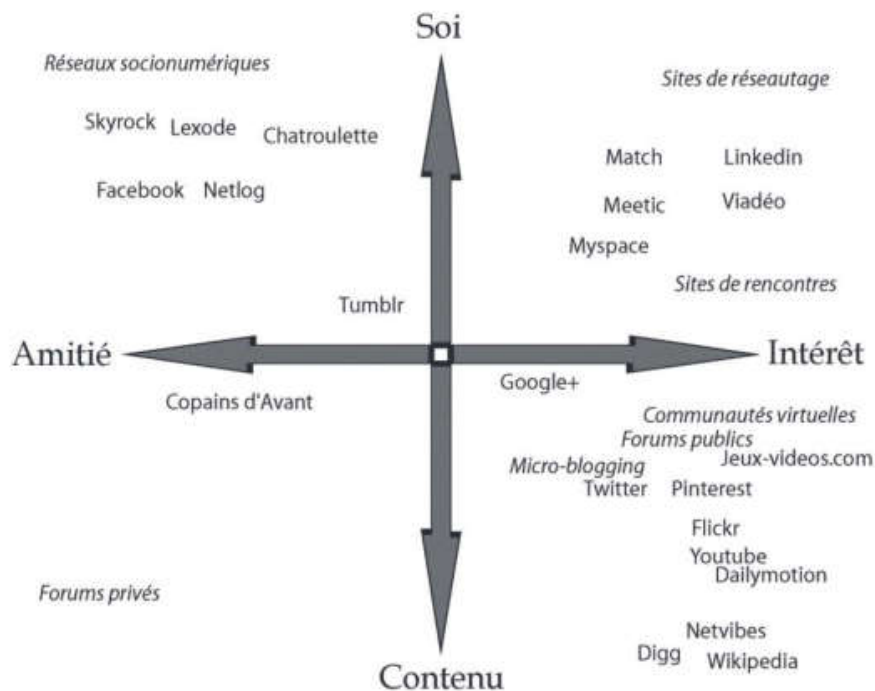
Soi

Réseaux socionumériques

Skyrock Lexode Chatroulette

Facebook Netlog

Sites de réseautage

Match Linkedin

Meetic Viadéo

Myspace

Sites de rencontres

Tumblr

Amitié

Intérêt

Google+

Copains d'Avant

Communautés virtuelles

Forums publics

Micro-blogging

Jeux-videos.com

Twitter Pinterest

Flickr

Youtube

Dailymotion

Forums privés

Netvibes

Digg Wikipedia

Contenu